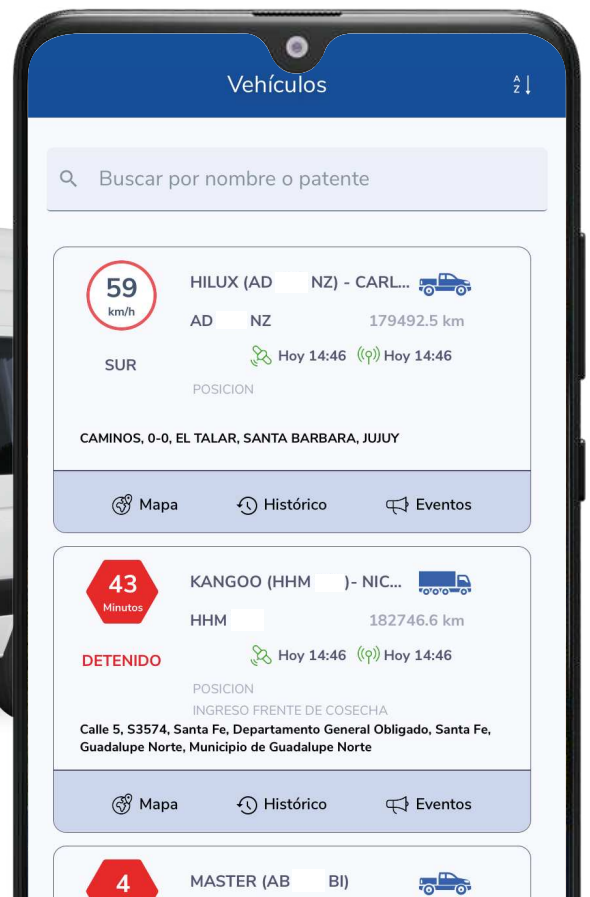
Vehículos

Buscar por nombre o patente

59
km/h
SUR

HILUX (AD NZ) - CARL...
AD NZ
179492.5 km
Hoy 14:46 Hoy 14:46
POSICION

CAMINOS, 0-0, EL TALAR, SANTA BARBARA, JUJUY

Mapa Histórico Eventos

43
Minutos
DETENIDO

KANGOO (HHM )- NIC...
HHM
182746.6 km
Hoy 14:46 Hoy 14:46
POSICION
INGRESO FRENTE DE COSECHA
Calle 5, S3574, Santa Fe, Departamento General Obligado, Santa Fe, Guadalupe Norte, Municipio de Guadalupe Norte

Mapa Histórico Eventos

4
MASTER (AB BI)